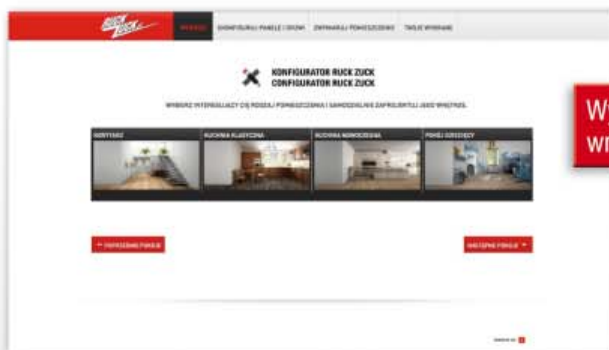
RUCK ZUCK

WYBIERZ SKONFIGURUJ PANELE I DRZWI ZAPRAWIAJ POMIESZCZENIE TWOJE WNĘTRZE

KONFIGURATOR RUCK ZUCK
CONFIGURATOR RUCK ZUCK

WYBIERZ INTERESUJĄCY CIĘ RODZAJ POMIESZCZENIA I SAMODZIELNIE ZAPROJEKTUJ JEGO WNĘTRZE.

KORYTARZ KUCHNIA KLASYCZNA KUCHNIA NOWOCZESNA POKÓJ DZIECIĘCY

← POPRZEDNIE POKOJE

NASTĘPNE POKOJE →

W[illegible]
wr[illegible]

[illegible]